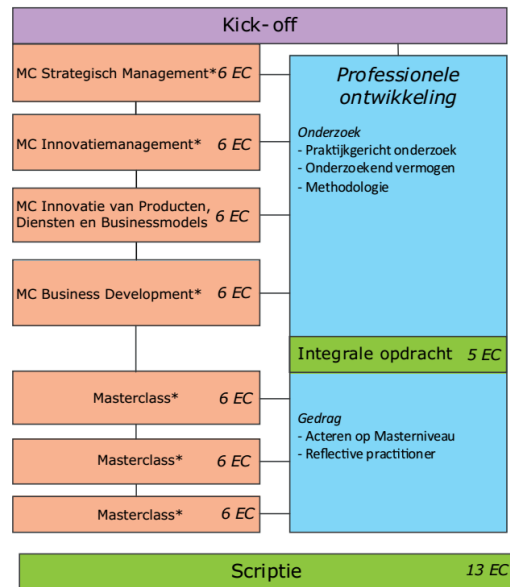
Kick-off

MC Strategisch Management* 6 EC

MC Innovatiemanagement* 6 EC

MC Innovatie van Producten, Diensten en Businessmodels 6 EC

MC Business Development* 6 EC

Masterclass* 6 EC

Masterclass* 6 EC

Masterclass* 6 EC

Professionele ontwikkeling

Onderzoek
- Praktijkgericht onderzoek
- Onderzoekend vermogen
- Methodologie

Integrale opdracht 5 EC

Gedrag
- Acteren op Masterniveau
- Reflective practitioner

Scriptie 13 EC